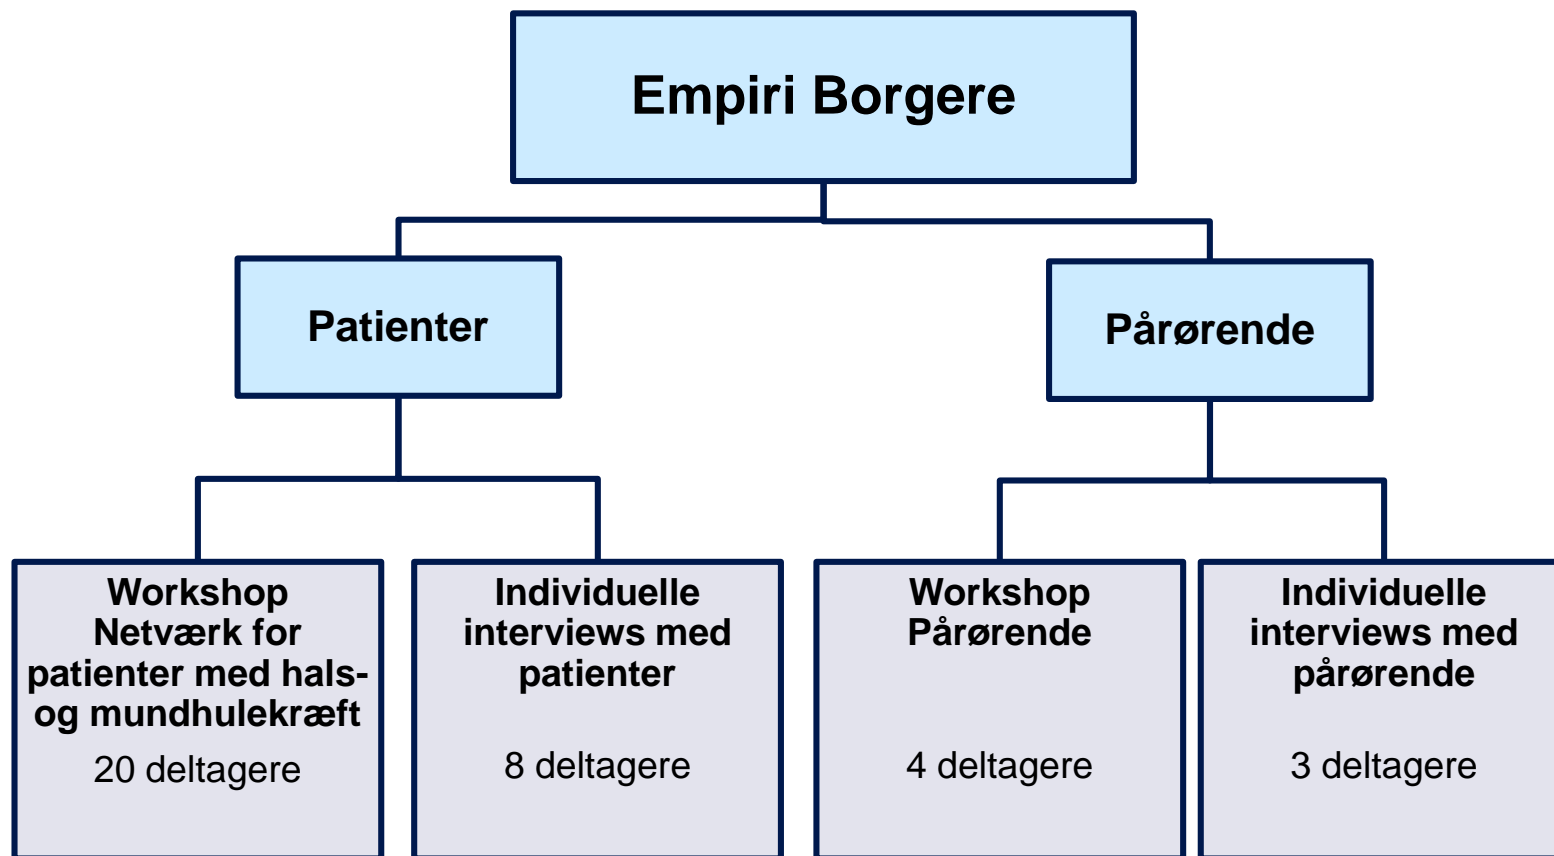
Empiri Borgere

Patienter

Pårørende

Workshop Netværk for patienter med hals- og mundhulekræft

20 deltagere

Individuelle interviews med patienter

8 deltagere

Workshop Pårørende

4 deltagere

Individuelle interviews med pårørende

3 deltagere